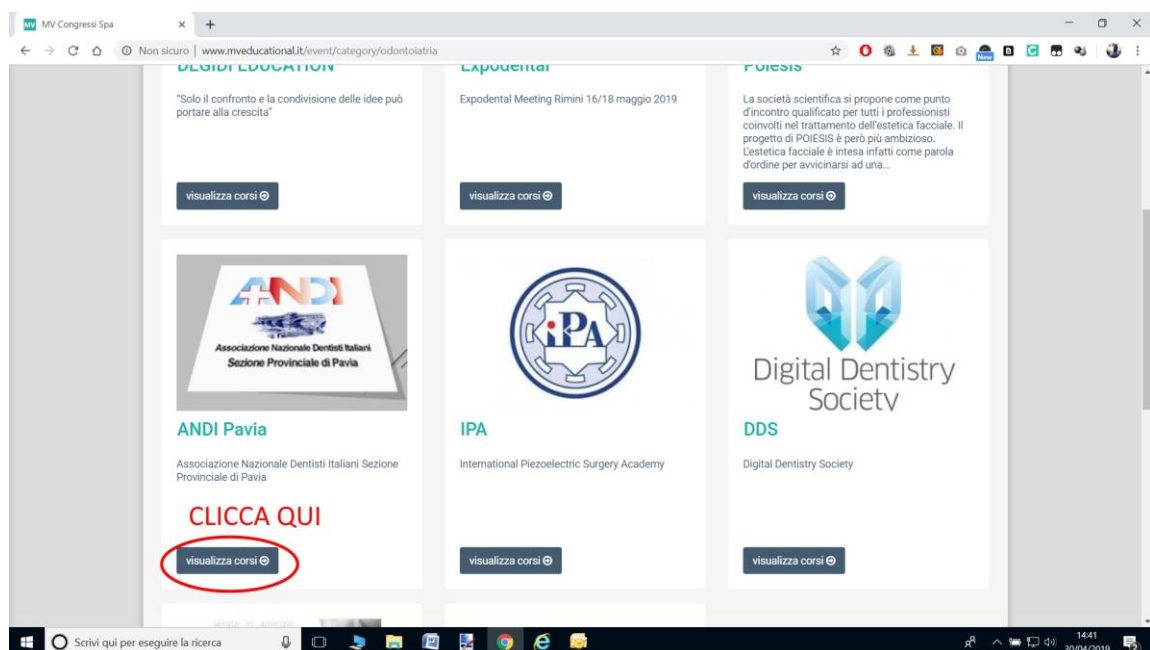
MV Congressi Spa

Non sicuro | www.mveducational.it/event/category/odontoiatria

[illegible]

"Solo il confronto e la condivisione delle idee può portare alla crescita"

visualizza corsi

Expodental

Expodental Meeting Rimini 16/18 maggio 2019

visualizza corsi

Poiesis

La società scientifica si propone come punto d'incontro qualificato per tutti i professionisti coinvolti nel trattamento dell'estetica facciale. Il progetto di POIESIS è però più ambizioso. L'estetica facciale è intesa infatti come parola d'ordine per avvicinarsi ad una...

visualizza corsi

ANDI

Associazione Nazionale Dentisti Italiani Sezione Provinciale di Pavia

ANDI Pavia

Associazione Nazionale Dentisti Italiani Sezione Provinciale di Pavia

CLICCA QUI

visualizza corsi

iPA

IPA

International Piezoelectric Surgery Academy

visualizza corsi

Digital Dentistry Society

DDS

Digital Dentistry Society

visualizza corsi

Scrivi qui per eseguire la ricerca

14:41
30/04/2019